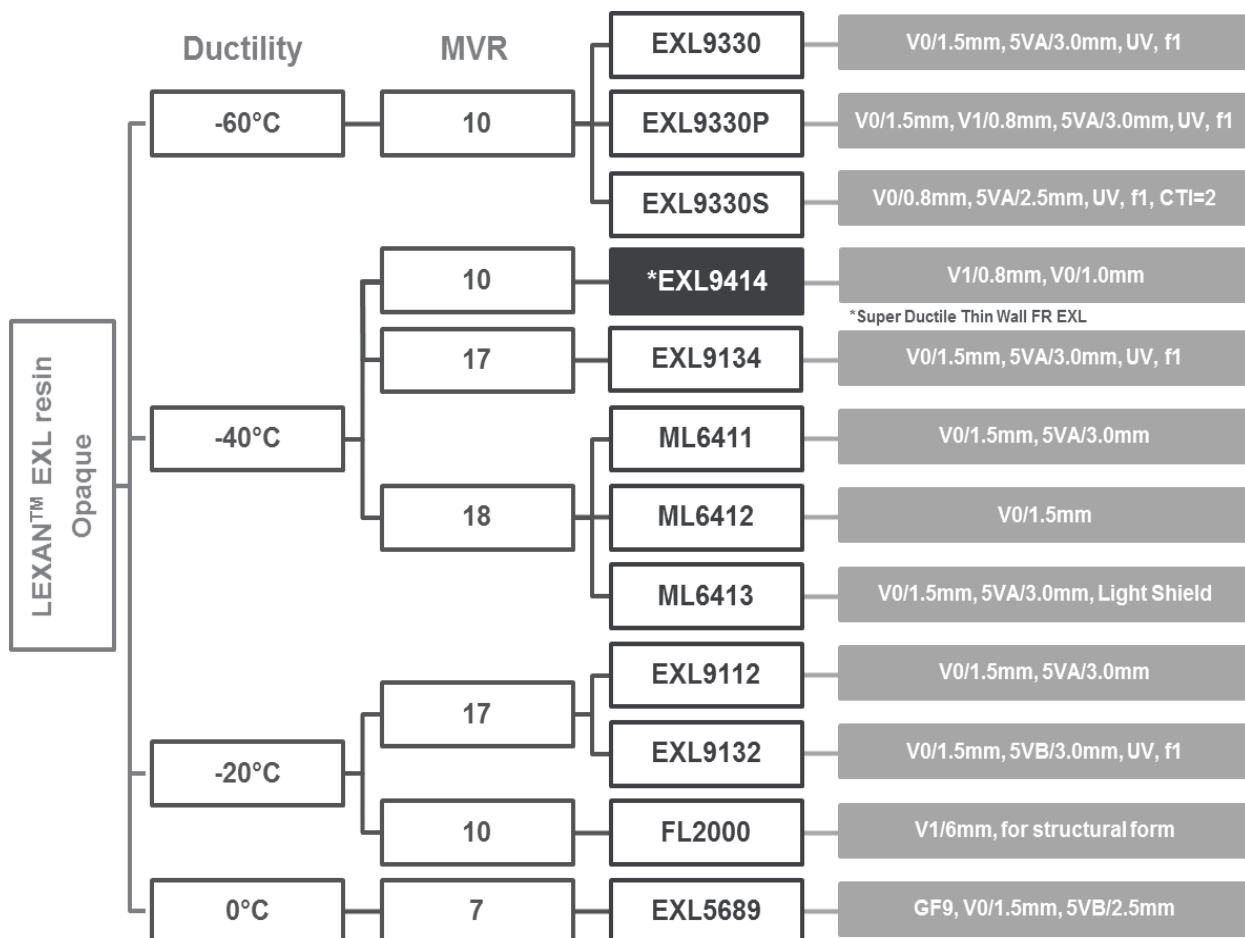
Ductility

MVR

LEXAN™ EXL resin Opaque

-60°C

10

EXL9330

V0/1.5mm, 5VA/3.0mm, UV, f1

EXL9330P

V0/1.5mm, V1/0.8mm, 5VA/3.0mm, UV, f1

EXL9330S

V0/0.8mm, 5VA/2.5mm, UV, f1, CTI=2

-40°C

10

*EXL9414

V1/0.8mm, V0/1.0mm

*Super Ductile Thin Wall FR EXL

17

EXL9134

V0/1.5mm, 5VA/3.0mm, UV, f1

18

ML6411

V0/1.5mm, 5VA/3.0mm

ML6412

V0/1.5mm

ML6413

V0/1.5mm, 5VA/3.0mm, Light Shield

-20°C

17

EXL9112

V0/1.5mm, 5VA/3.0mm

EXL9132

V0/1.5mm, 5VB/3.0mm, UV, f1

10

FL2000

V1/6mm, for structural form

0°C

7

EXL5689

GF9, V0/1.5mm, 5VB/2.5mm